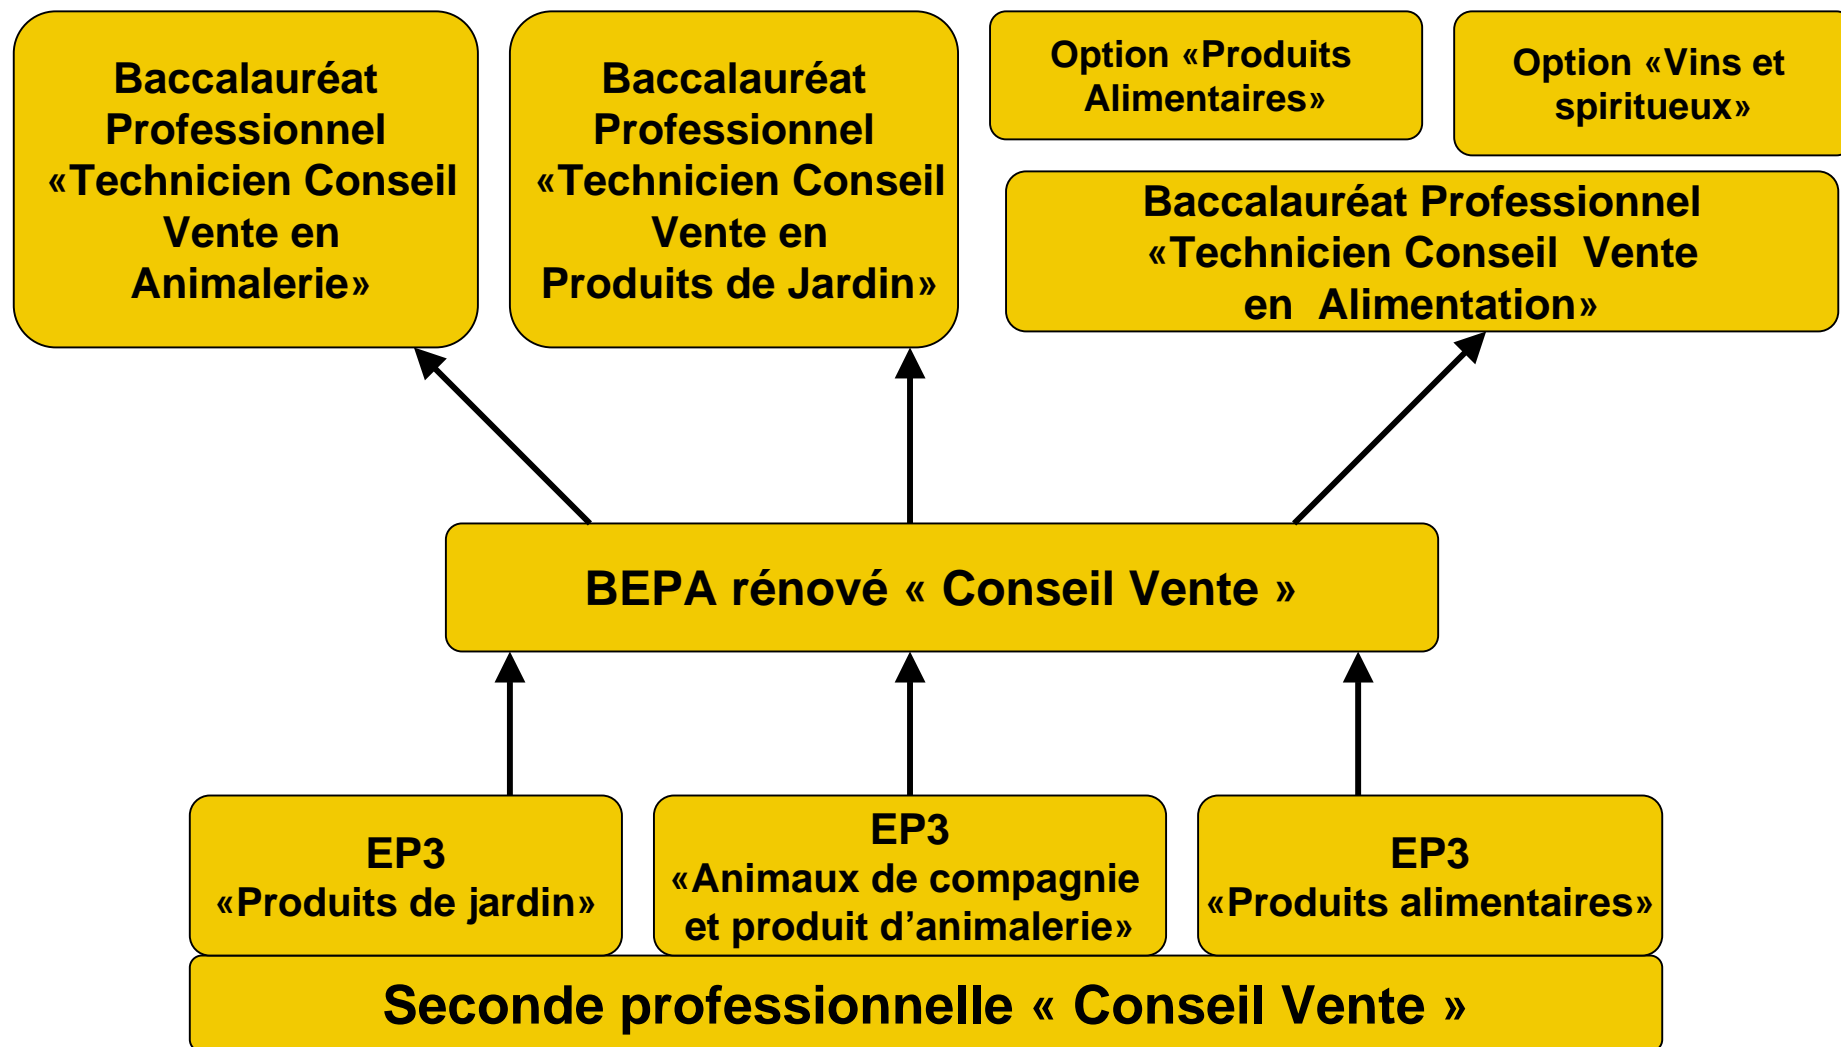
Baccalauréat Professionnel «Technicien Conseil Vente en Animalerie»

Baccalauréat Professionnel «Technicien Conseil Vente en Produits de Jardin»

Option «Produits Alimentaires»

Option «Vins et spiritueux»

Baccalauréat Professionnel «Technicien Conseil Vente en Alimentation»

BEPA rénové « Conseil Vente »

EP3 «Produits de jardin»

EP3 «Animaux de compagnie et produit d'animalerie»

EP3 «Produits alimentaires»

Seconde professionnelle « Conseil Vente »